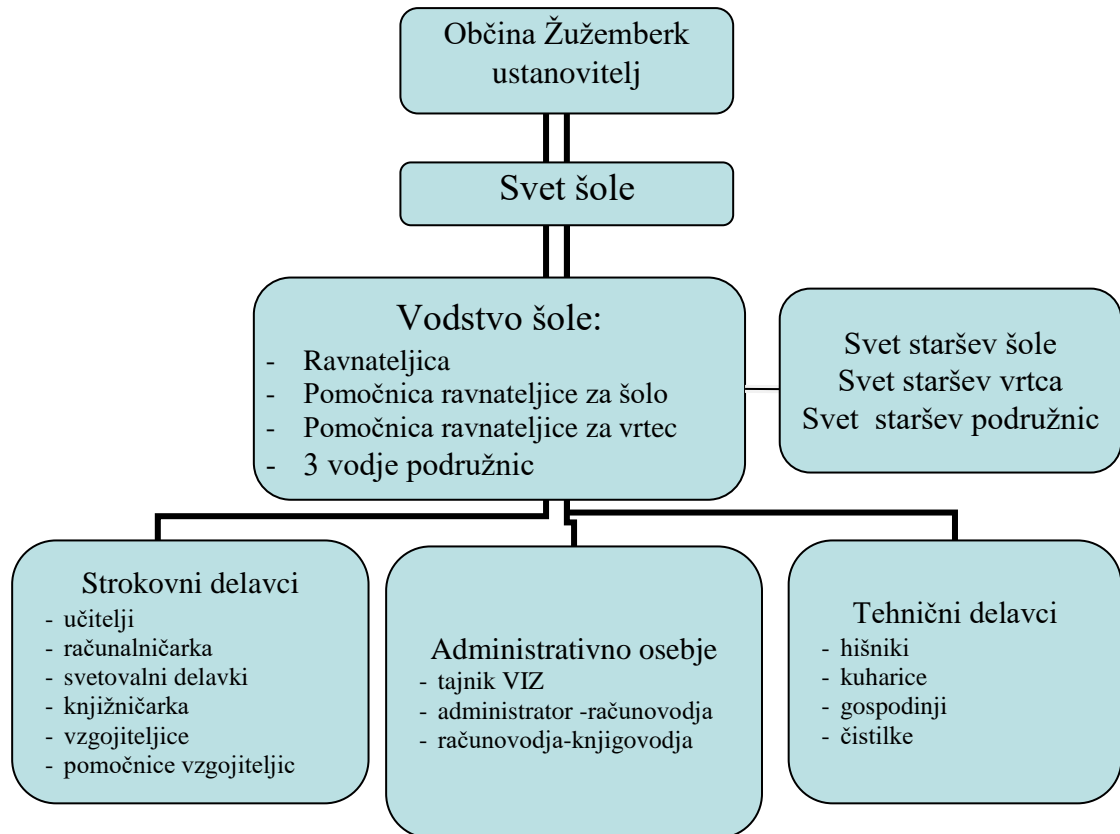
Občina Žužemberk
ustanovitelj

Svet šole

Vodstvo šole:
- Ravnateljica
- Pomočnica ravnateljice za šolo
- Pomočnica ravnateljice za vrtec
- 3 vodje podružnic

Svet staršev šole
Svet staršev vrtca
Svet staršev podružnic

Strokovni delavci
- učitelji
- računalničarka
- svetovalni delavki
- knjižničarka
- vzgojiteljice
- pomočnice vzgojiteljic

Administrativno osebje
- tajnik VIZ
- administrator -računovodja
- računovodja-knjigovodja

Tehnični delavci
- hišniki
- kuharice
- gospodinji
- čistilke